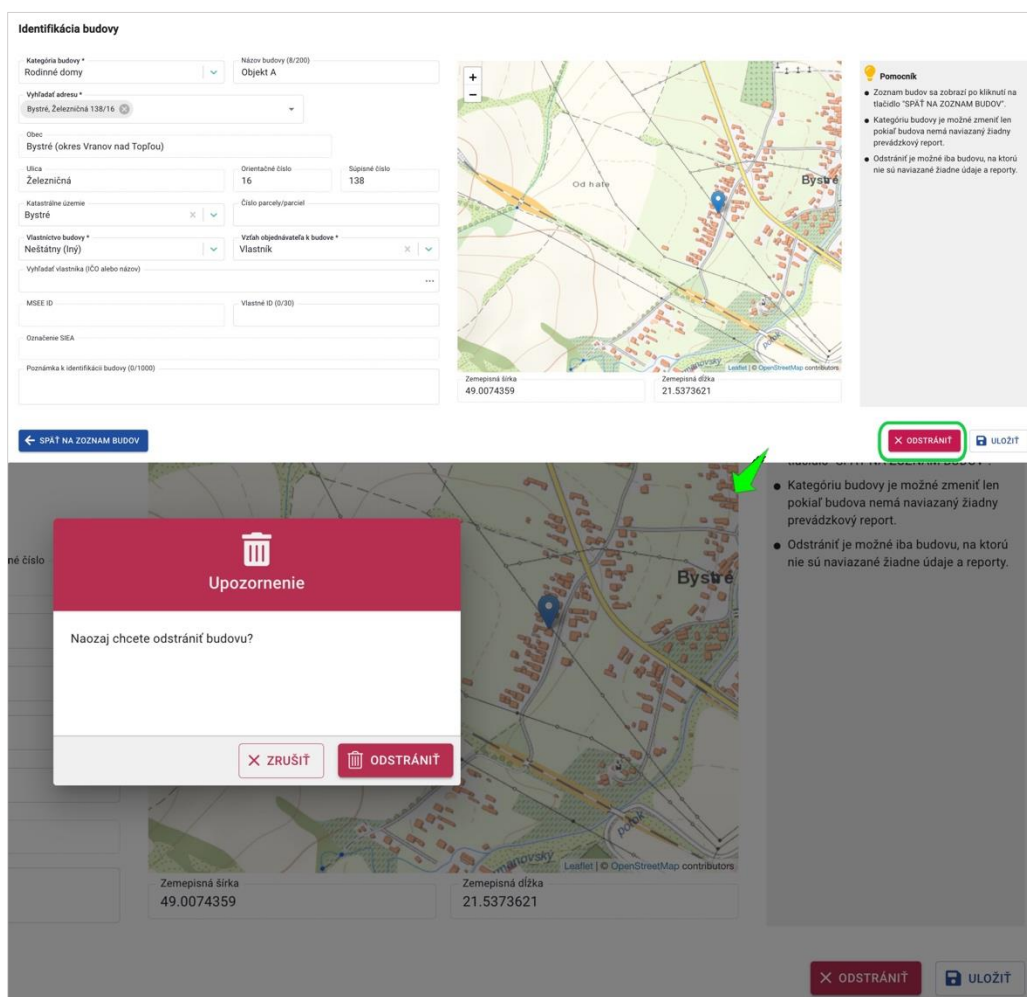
Identifikácia budovy

Kategória budovy *
Rodinné domy

Názov budovy (8/200)
Objekt A

Vyhľadať adresu *
Bystré, Železničná 138/16

Obec
Bystré (okres Vranov nad Topľou)

Ulica
Železničná

Orientačné číslo
16

Súpisné číslo
138

Katastrálne územie
Bystré

Číslo parcely/parciel

Vlastníctvo budovy *
Neštátny (Iný)

Vzťah objednávateľa k budove *
Vlastník

Vyhľadať vlastníka (IČO alebo názov)

MSEE ID

Vlastné ID (0/30)

Označenie SIEA

Poznámka k identifikácii budovy (0/1000)

+
−

Od hate
Bystré

Leaflet | © OpenStreetMap contributors

Zemepisná šírka
49.0074359

Zemepisná dĺžka
21.5373621

Pomocník

- Zoznam budov sa zobrazí po kliknutí na tlačidlo "SPÄŤ NA ZOZNAM BUDOV".
- Kategóriu budovy je možné zmeniť len pokiaľ budova nemá naviazaný žiadny prevádzkový report.
- Odstrániť je možné iba budovu, na ktorú nie sú naviazané žiadne údaje a reporty.

← SPÄŤ NA ZOZNAM BUDOV

× ODSTRÁNIŤ
ULOŽIŤ

tlačidlo "SPÄŤ NA ZOZNAM BUDOV".
- Kategóriu budovy je možné zmeniť len pokiaľ budova nemá naviazaný žiadny prevádzkový report.
- Odstrániť je možné iba budovu, na ktorú nie sú naviazané žiadne údaje a reporty.

né číslo

Upozornenie

Naozaj chcete odstrániť budovu?

× ZRUŠIŤ
ODSTRÁNIŤ

Bystré

Leaflet | © OpenStreetMap contributors

Zemepisná šírka
49.0074359

Zemepisná dĺžka
21.5373621

× ODSTRÁNIŤ
ULOŽIŤ